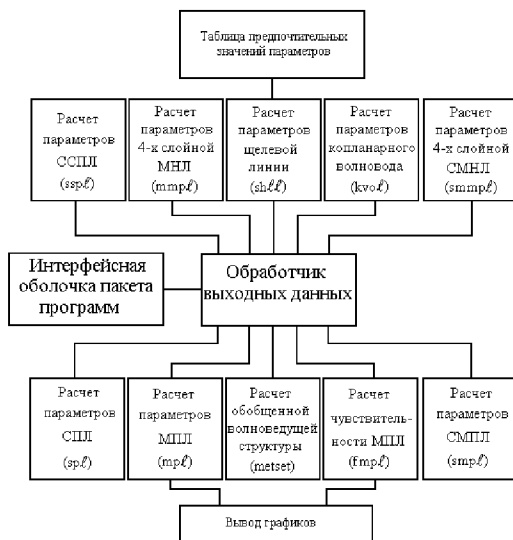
Таблица предпочтительных значений параметров

Расчет параметров ССПЛ (sspℓ)

Расчет параметров 4-х слойной МНЛ (mmpℓ)

Расчет параметров щелевой линии (shℓℓ)

Расчет параметров копланарного волновода (kvoℓ)

Расчет параметров 4-х слойной СМНЛ (smmpℓ)

Интерфейсная оболочка пакета программ

Обработчик выходных данных

Расчет параметров СПЛ (spℓ)

Расчет параметров МПЛ (mpℓ)

Расчет обобщенной волноведущей структуры (metset)

Расчет чувствительности МПЛ (fmpℓ)

Расчет параметров СМПЛ (smpℓ)

Вывод графиков